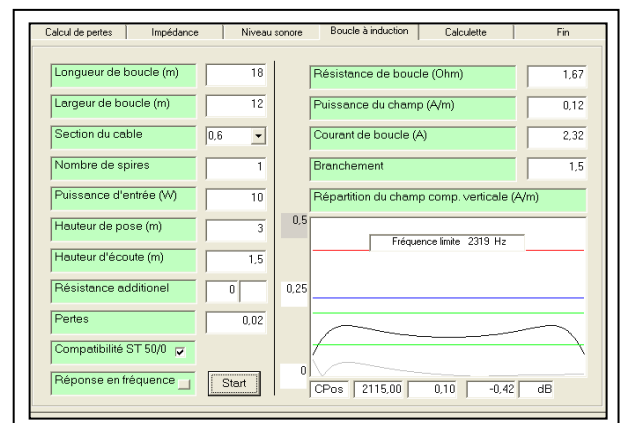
Calcul de pertes | Impédance | Niveau sonore | Boucle à induction | Calculette | Fin

| | |
|---|---|
| Longueur de boucle (m) | 18 |
| Largeur de boucle (m) | 12 |
| Section du cable | 0,6 |
| Nombre de spires | 1 |
| Puissance d'entrée (W) | 10 |
| Hauteur de pose (m) | 3 |
| Hauteur d'écoute (m) | 1,5 |
| Résistance additionel | 0 |
| Pertes | 0,02 |

Compatibilité ST 50/0

Réponse en fréquence

Start

| | |
|---|---|
| Résistance de boucle (Ohm) | 1,67 |
| Puissance du champ (A/m) | 0,12 |
| Courant de boucle (A) | 2,32 |
| Branchement | 1,5 |

Répartition du champ comp. verticale (A/m)

0,5

Fréquence limite 2319 Hz

0,25

0

CPos 2115,00 0,10 -0,42 dB